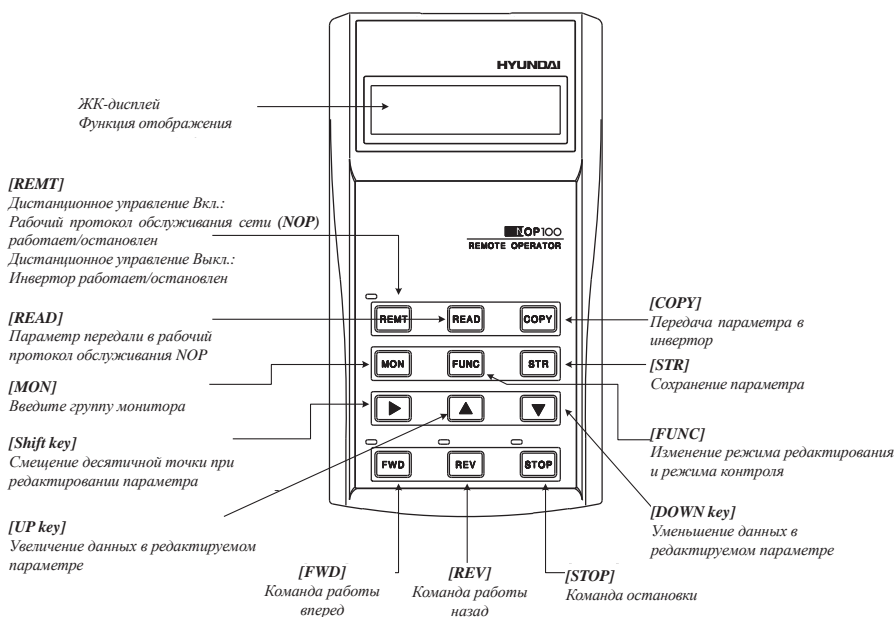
HYUNDAI

ЖК-дисплей
Функция отображения

[REMT]
Дистанционное управление Вкл.:
Рабочий протокол обслуживания сети (NOP) работает/остановлен
Дистанционное управление Выкл.:
Инвертор работает/остановлен

NOP100
REMOTE OPERATOR

REMT READ COPY
MON FUNC STR
FWD REV STOP

[READ]
Параметр передали в рабочий протокол обслуживания NOP

[COPY]
Передача параметра в инвертор

[MON]
Введите группу монитора

[STR]
Сохранение параметра

[Shift key]
Смещение десятичной точки при редактировании параметра

[FUNC]
Изменение режима редактирования и режима контроля

[UP key]
Увеличение данных в редактируемом параметре

[DOWN key]
Уменьшение данных в редактируемом параметре

[FWD]
Команда работы вперед

[REV]
Команда работы назад

[STOP]
Команда остановки